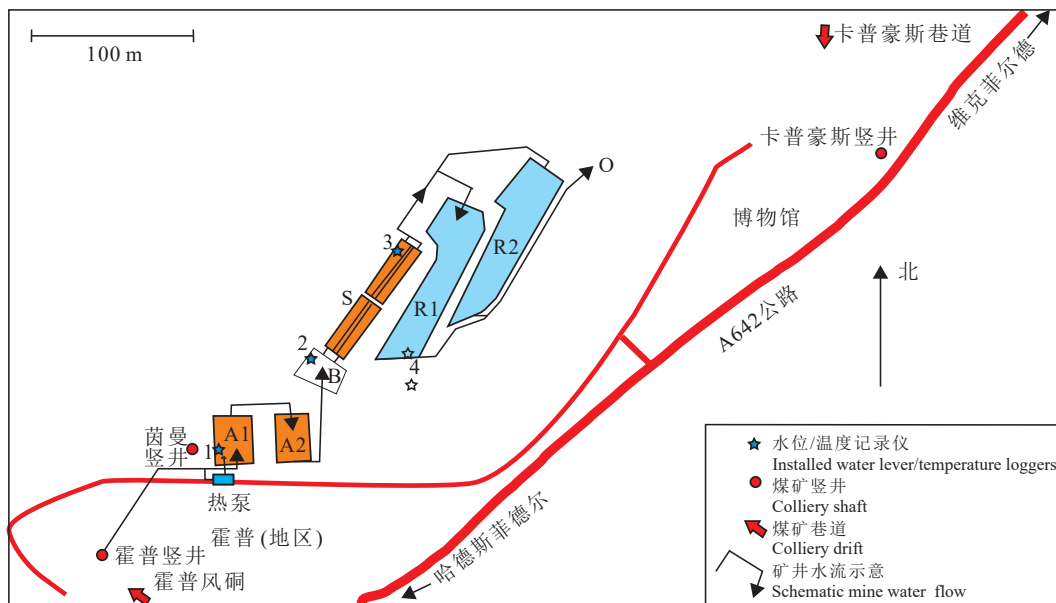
100 m

卡普豪斯巷道

维克菲尔德

卡普豪斯竖井

O

博物馆

北

R2

3

S

R1

2

4

B

A642公路

茵曼竖井

1

A1

A2

热泵

霍普 (地区)

霍普竖井

霍普风硐

哈德斯菲德尔

水位/温度记录仪
Installed water lever/temperature loggers
煤矿竖井
Colliery shaft
煤矿巷道
Colliery drift
矿井水流示意
Schematic mine water flow